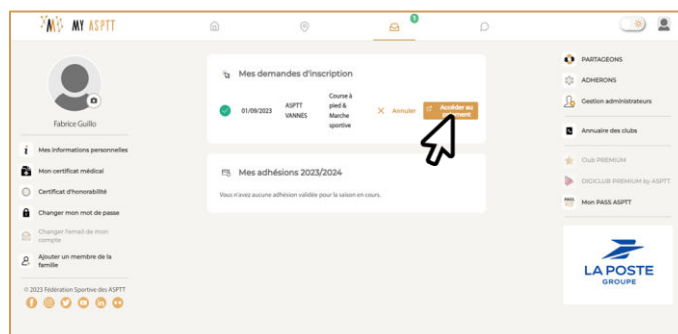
MY ASPTT

1

Fabrice Guillo

Mes informations personnelles

Mon certificat médical

Certificat d'honorabilité

Changer mon mot de passe

Changer l'email de mon compte

Ajouter un membre de la famille

© 2023 Fédération Sportive des ASPTT

Mes demandes d'inscription

| 01/09/2023 | ASPTT VANNES | Course à pied & Marche sportive | Annuler | Accéder au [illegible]ment |
|---|---|---|---|---|

Mes adhésions 2023/2024

Vous n'avez aucune adhésion validée pour la saison en cours.

PARTAGEONS

ADHERONS

Gestion administrateurs

Annuaire des clubs

Club PREMIUM

DIGICLUB PREMIUM by ASPTT

Mon PASS ASPTT

LA POSTE
GROUPE